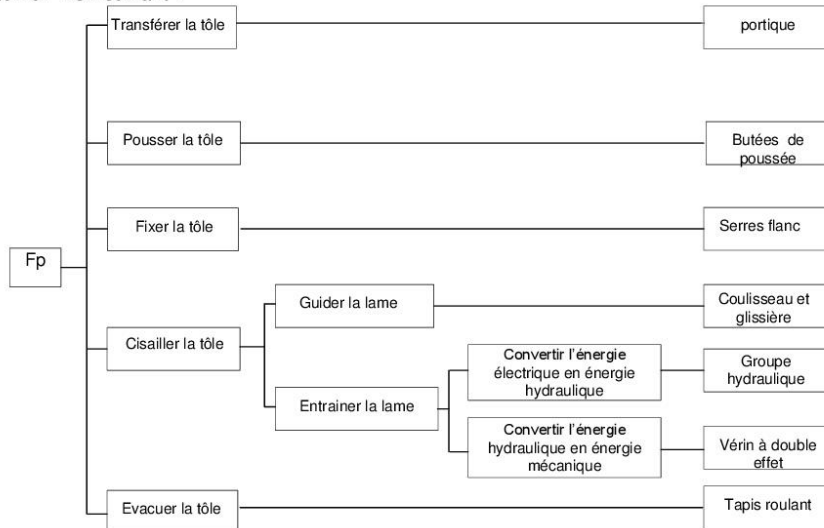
Fp

Transférer la tôle

portique

Pousser la tôle

Butées de poussée

Fixer la tôle

Serres flanc

Cisailler la tôle

Guider la lame

Coulisseau et glissière

Entrainer la lame

Convertir l'énergie électrique en énergie hydraulique

Groupe hydraulique

Convertir l'énergie hydraulique en énergie mécanique

Vérin à double effet

Evacuer la tôle

Tapis roulant